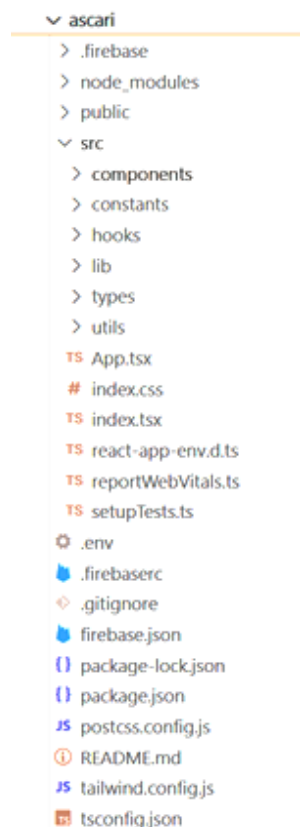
∨ ascari
> .firebase
> node_modules
> public
∨ src
> components
> constants
> hooks
> lib
> types
> utils
TS App.tsx
# index.css
TS index.tsx
TS react-app-env.d.ts
TS reportWebVitals.ts
TS setupTests.ts
.env
.firebaserc
.gitignore
firebase.json
{} package-lock.json
{} package.json
JS postcss.config.js
README.md
JS tailwind.config.js
tsconfig.json